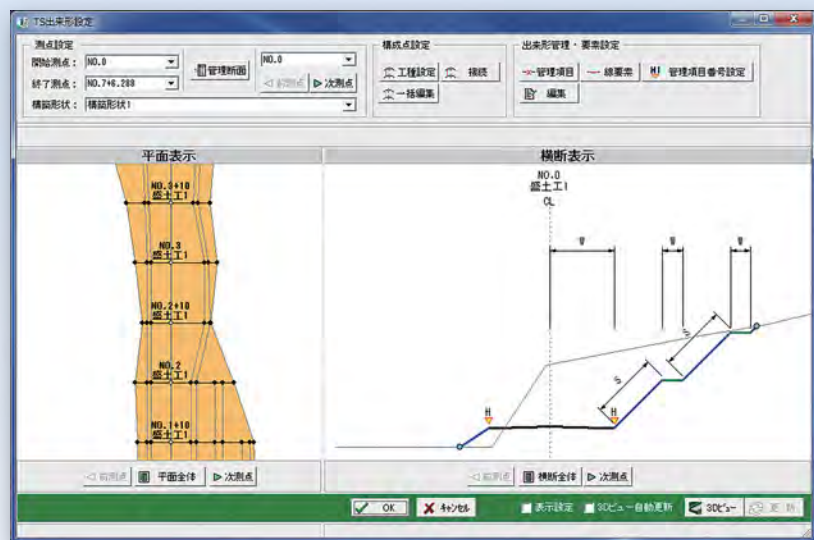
TS出来形設定

測点設定
開始測点： NO.0
終了測点： NO.7+6.288
横断形状： 横断形状1
管理断面
NO.0
◁ 前測点
▷ 次測点

構成点設定
工種設定
接続
一括編集

出来形管理・要素設定
管理項目
線要素
管理項目番号設定
編集

平面表示
NO.3+10 盛土工1
NO.3 盛土工1
NO.2+10 盛土工1
NO.2 盛土工1
NO.1+10 盛土工1

横断表示
NO.0
盛土工1
CL
W
W
W
S
S
H
H

◁ 前測点
平面全体
▷ 次測点
◁ 前測点
横断全体
▷ 次測点

OK
ｷｬﾝｾﾙ
表示設定
3Dビュー自動更新
3Dﾋﾞｭｰ
更新